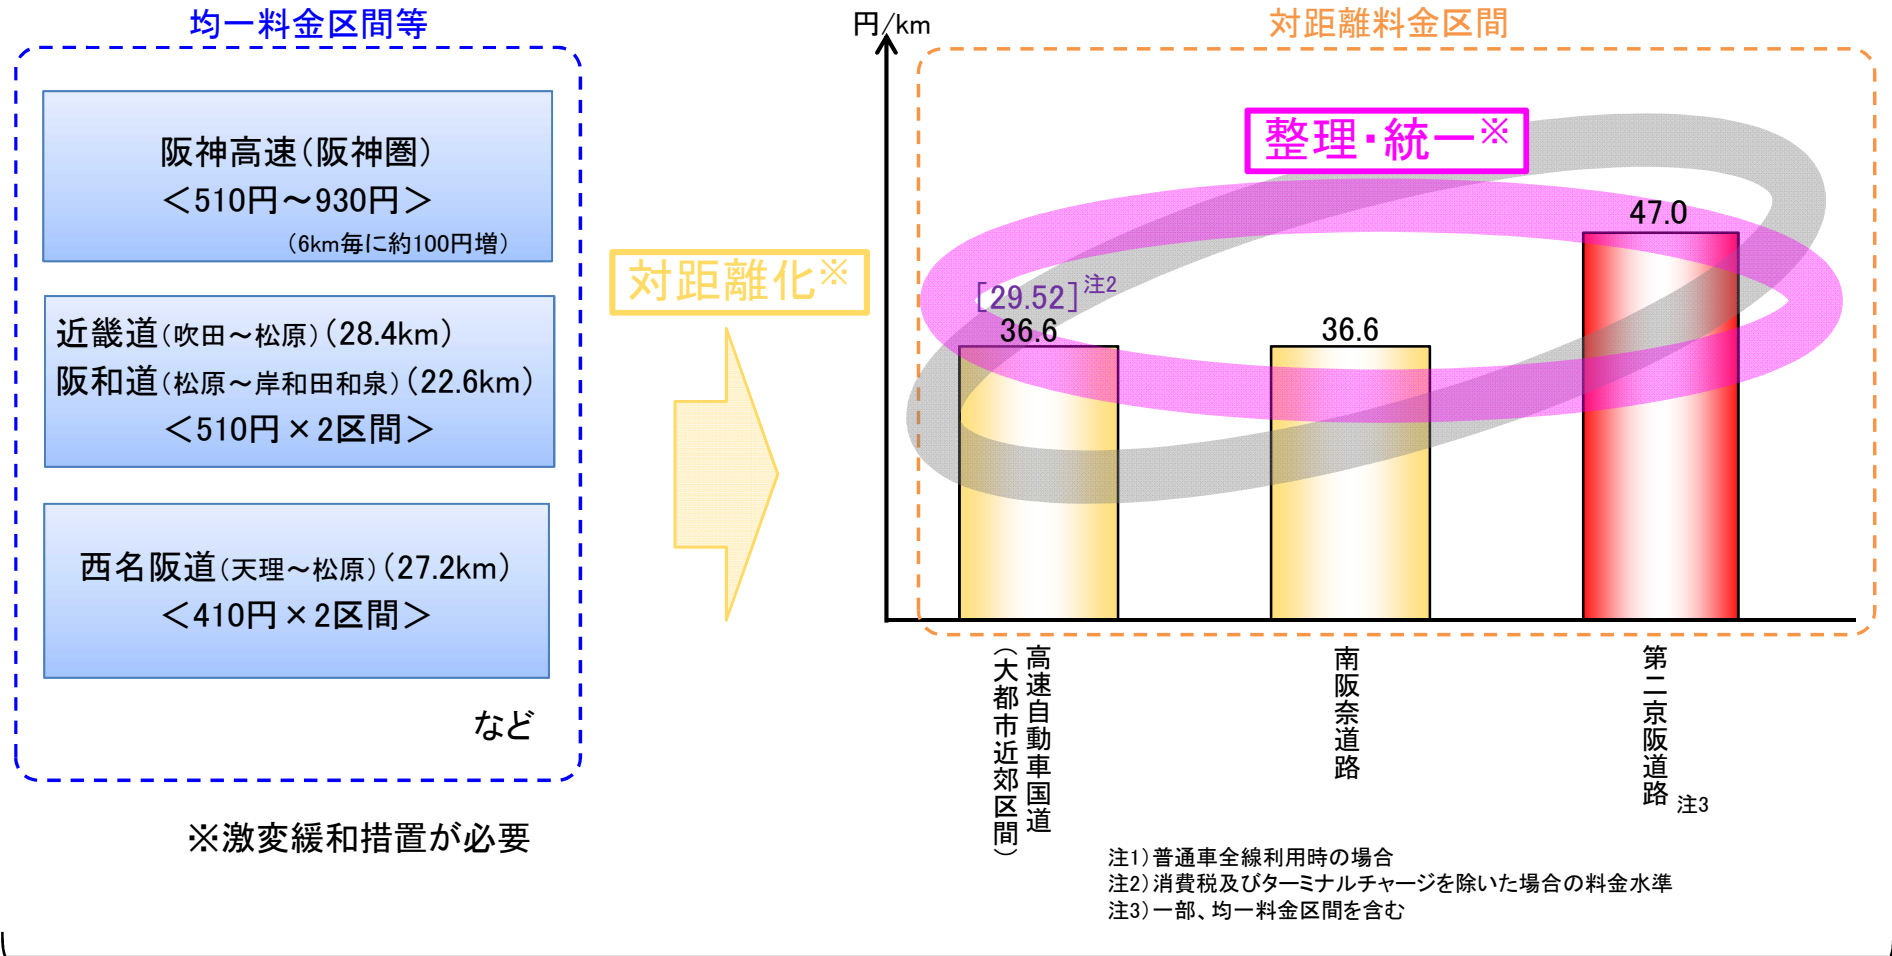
均一料金区間等

阪神高速（阪神圏）
＜510円～930円＞
（6km毎に約100円増）

近畿道（吹田～松原）（28.4km）
阪和道（松原～岸和田和泉）（22.6km）
＜510円×2区間＞

西名阪道（天理～松原）（27.2km）
＜410円×2区間＞

など

※激変緩和措置が必要

対距離化※

円/km

対距離料金区間

整理・統一※

[29.52]注2

36.6

36.6

47.0

高速自動車国道（大都市近郊区間）

南阪奈道路

第二京阪道路 注3

注1）普通車全線利用時の場合
注2）消費税及びターミナルチャージを除いた場合の料金水準
注3）一部、均一料金区間を含む